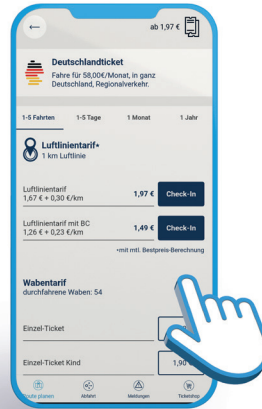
ab 1,97 €

Deutschlandticket
Fahre für 58,00€/Monat, in ganz Deutschland, Regionalverkehr.

1-5 Fahrten
1-5 Tage
1 Monat
1 Jahr

Luftlinientarif*
1 km Luftlinie

Luftlinientarif
1,67 € + 0,30 €/km
1,97 €
Check-In

Luftlinientarif mit BC
1,26 € + 0,23 €/km
1,49 €
Check-In

*mit mtl. Bestpreis-Berechnung

Wabentarif
durchfahrene Waben: 54

Einzel-Ticket

Einzel-Ticket Kind
1,90

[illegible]route planen
Abfahrt
Meldungen
Ticketshop